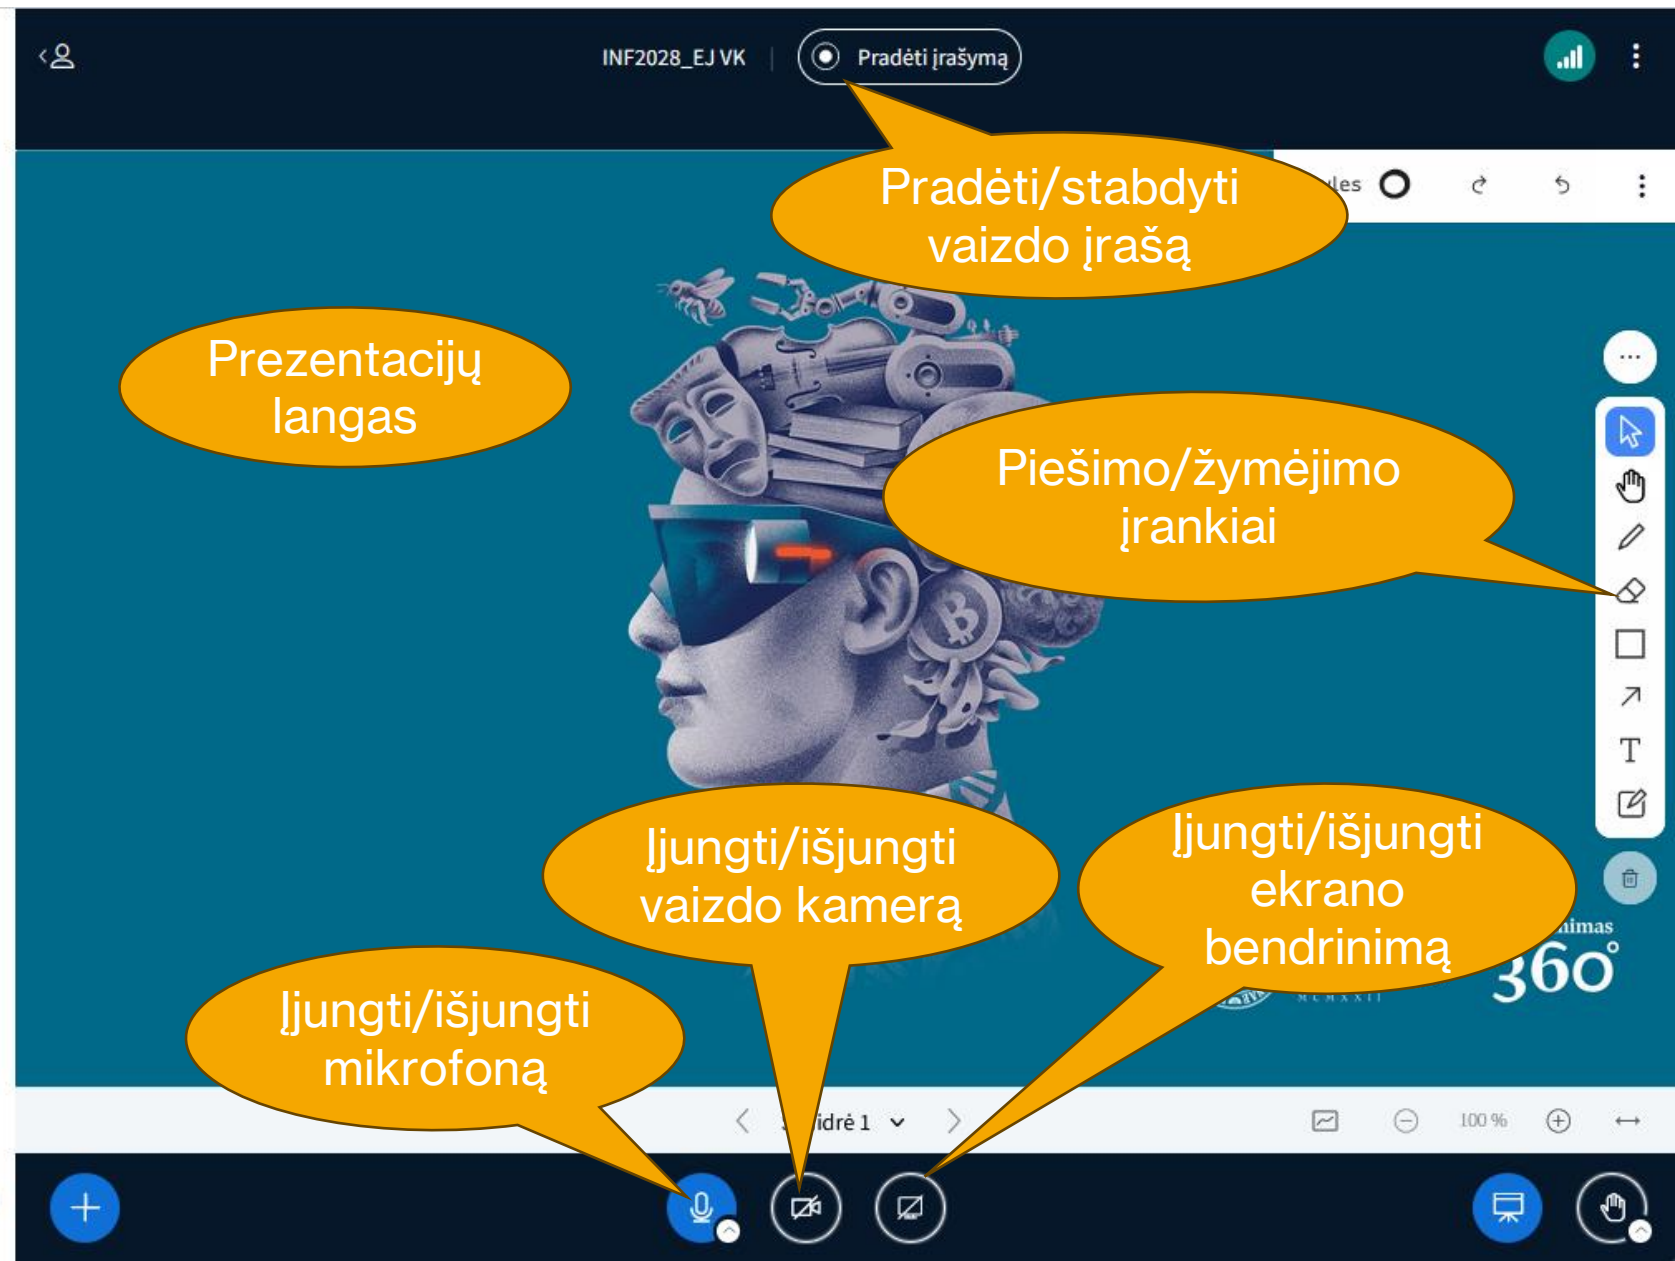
INF2028_EJ VK

Pradėti įrašymą

Pradėti/stabdyti vaizdo įrašą

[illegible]les

Prezentacijų langas

Piešimo/žymėjimo įrankiai

T

Įjungti/išjungti vaizdo kamerą

Įjungti/išjungti ekrano bendrinimą

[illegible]imas

360°

Įjungti/išjungti mikrofoną

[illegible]idrė 1

100 %